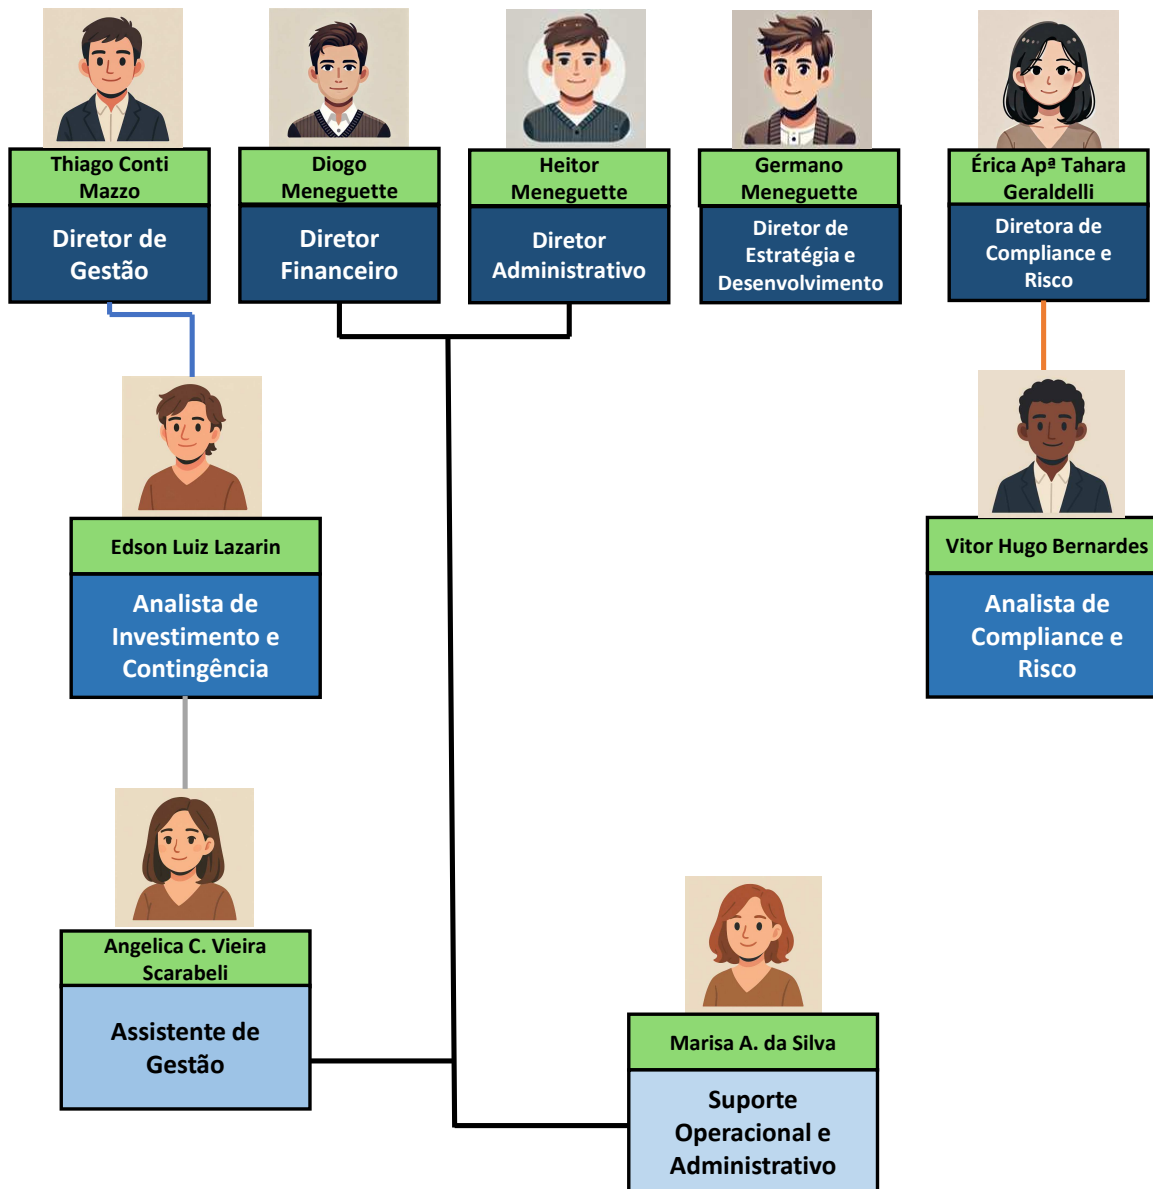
Thiago Conti Mazzo
Diretor de Gestão

Diogo Meneguette
Diretor Financeiro

Heitor Meneguette
Diretor Administrativo

Germano Meneguette
Diretor de Estratégia e Desenvolvimento

Érica Apª Tahara Geraldelli
Diretora de Compliance e Risco

Edson Luiz Lazarin
Analista de Investimento e Contingência

Vitor Hugo Bernardes
Analista de Compliance e Risco

Angelica C. Vieira Scarabeli
Assistente de Gestão

Marisa A. da Silva
Suporte Operacional e Administrativo